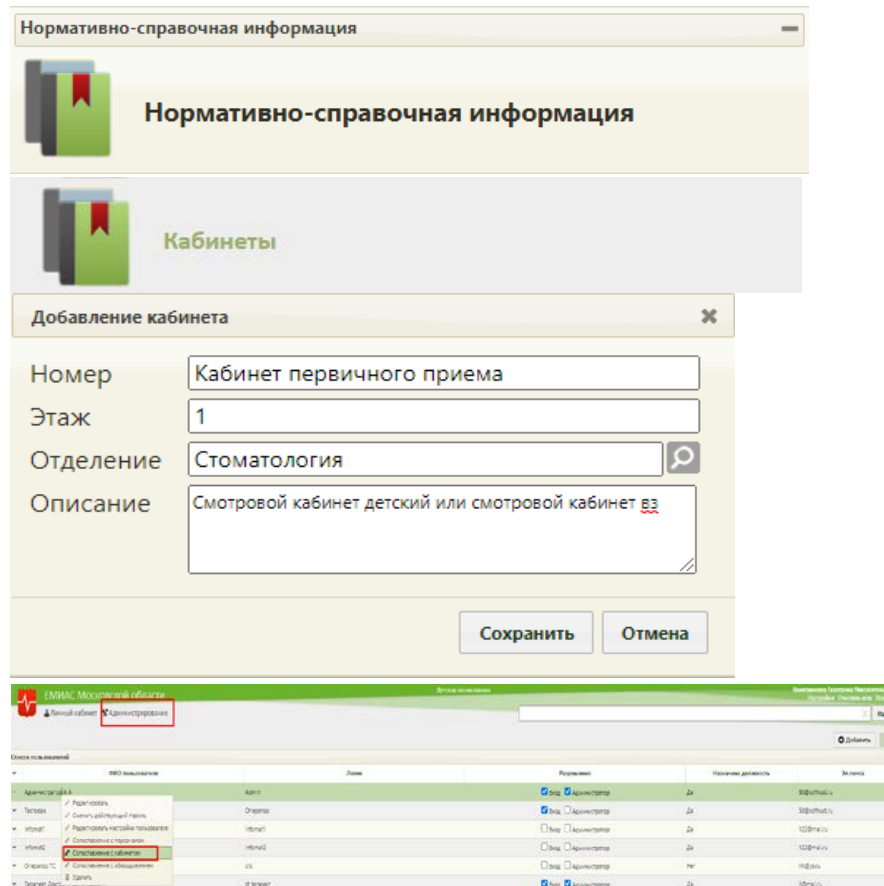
Нормативно-справочная информация

Нормативно-справочная информация

Кабинеты

Добавление кабинета

Номер
Кабинет первичного приема

Этаж
1

Отделение
Стоматология

Описание
Смотровой кабинет детский или смотровой кабинет вз

Сохранить
Отмена

ЕМИАС Московской области

Личный кабинет
Администрирование

Добавить

Список пользователей

| ФИО пользователя | Логин | Разрешения | Назначена должность | Эл.почта |
|---|---|---|---|---|
| Администратор А. | Admin | Вход Администратор | Да | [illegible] |
| Тестовая | Оператор | Вход Администратор | Да | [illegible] |
| infomat1 | infomat1 | Вход Администратор | Да | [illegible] |
| infomat2 | infomat2 | Вход Администратор | Да | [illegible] |
| Оператор ТС | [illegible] | Вход Администратор | Нет | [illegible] |
| Терапевт Доступ | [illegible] | Вход Администратор | Да | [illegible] |

Редактировать
Сменить действующий пароль
Редактировать настройки пользователя
Сопоставление с терапевтом
Сопоставление с кабинетом
Сопоставление с оборудованием
Удалить